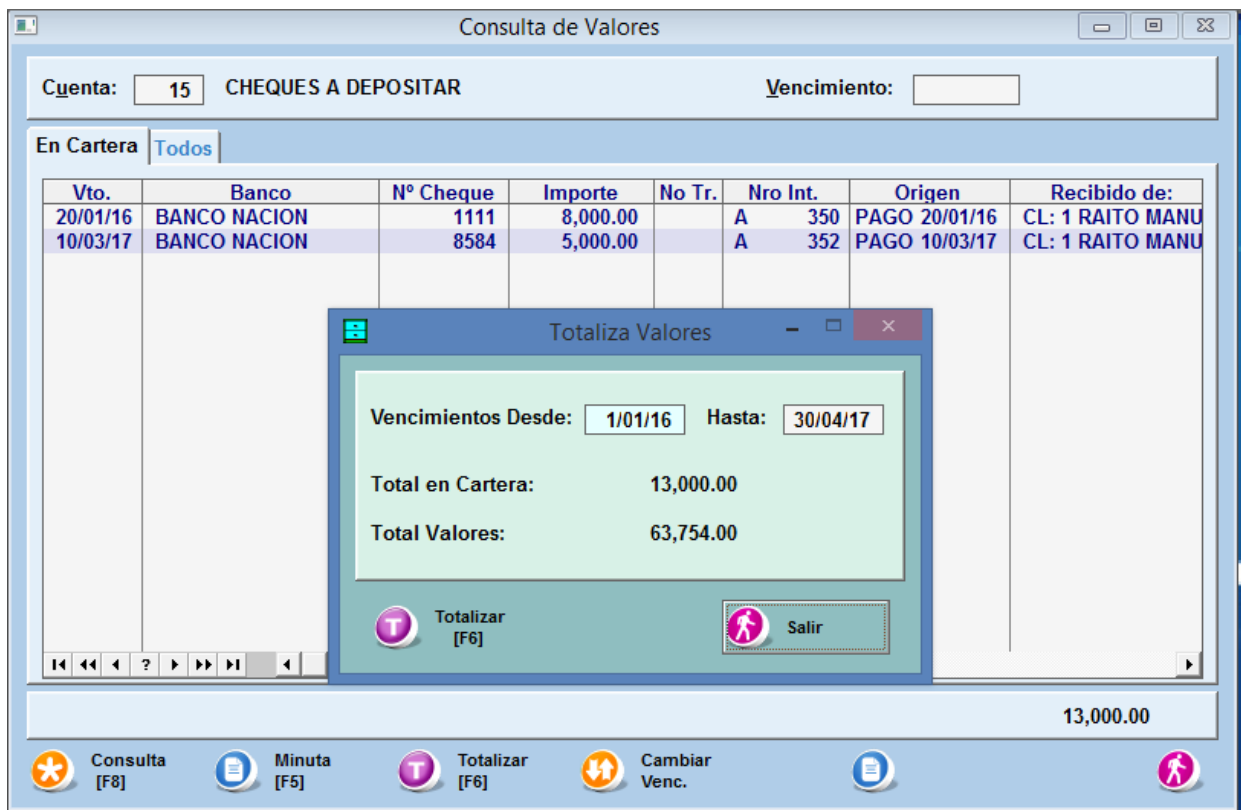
Consulta de Valores

Cuenta: 15 CHEQUES A DEPOSITAR

Vencimiento:

En Cartera | Todos

| Vto. | Banco | Nº Cheque | Importe | No Tr. | Nro Int. | Origen | Recibido de: |
|---|---|---|---|---|---|---|---|
| 20/01/16 | BANCO NACION | 1111 | 8,000.00 | | A 350 | PAGO 20/01/16 | CL: 1 RAITO MANU |
| 10/03/17 | BANCO NACION | 8584 | 5,000.00 | | A 352 | PAGO 10/03/17 | CL: 1 RAITO MANU |

I◂ ◂◂ ◂ ? ▸ ▸▸ ▸I

Totaliza Valores

Vencimientos Desde: 1/01/16 Hasta: 30/04/17

Total en Cartera: 13,000.00

Total Valores: 63,754.00

Totalizar [F6]

Salir

13,000.00

Consulta [F8]

Minuta [F5]

Totalizar [F6]

Cambiar Venc.